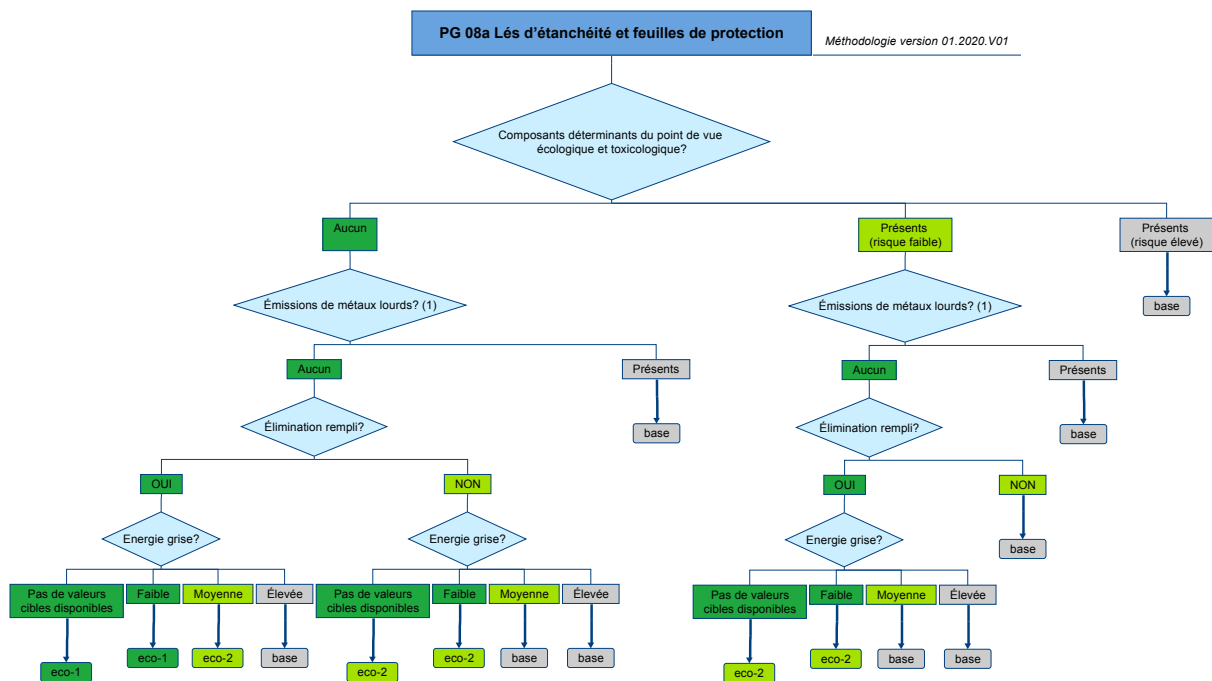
PG 08a Lés d'étanchéité et feuilles de protection

Méthodologie version 01.2020.V01

Composants déterminants du point de vue écologique et toxicologique?

Aucun

Présents (risque faible)

Présents (risque élevé)

base

Émissions de métaux lourds? (1)

Émissions de métaux lourds? (1)

Aucun

Présents

base

Aucun

Présents

base

Élimination rempli?

Élimination rempli?

OUI

NON

OUI

NON

base

Energie grise?

Energie grise?

Energie grise?

Pas de valeurs cibles disponibles

Faible

Moyenne

Élevée

Pas de valeurs cibles disponibles

Faible

Moyenne

Élevée

Pas de valeurs cibles disponibles

Faible

Moyenne

Élevée

eco-1

eco-1

eco-2

base

eco-2

eco-2

base

base

eco-2

eco-2

base

base